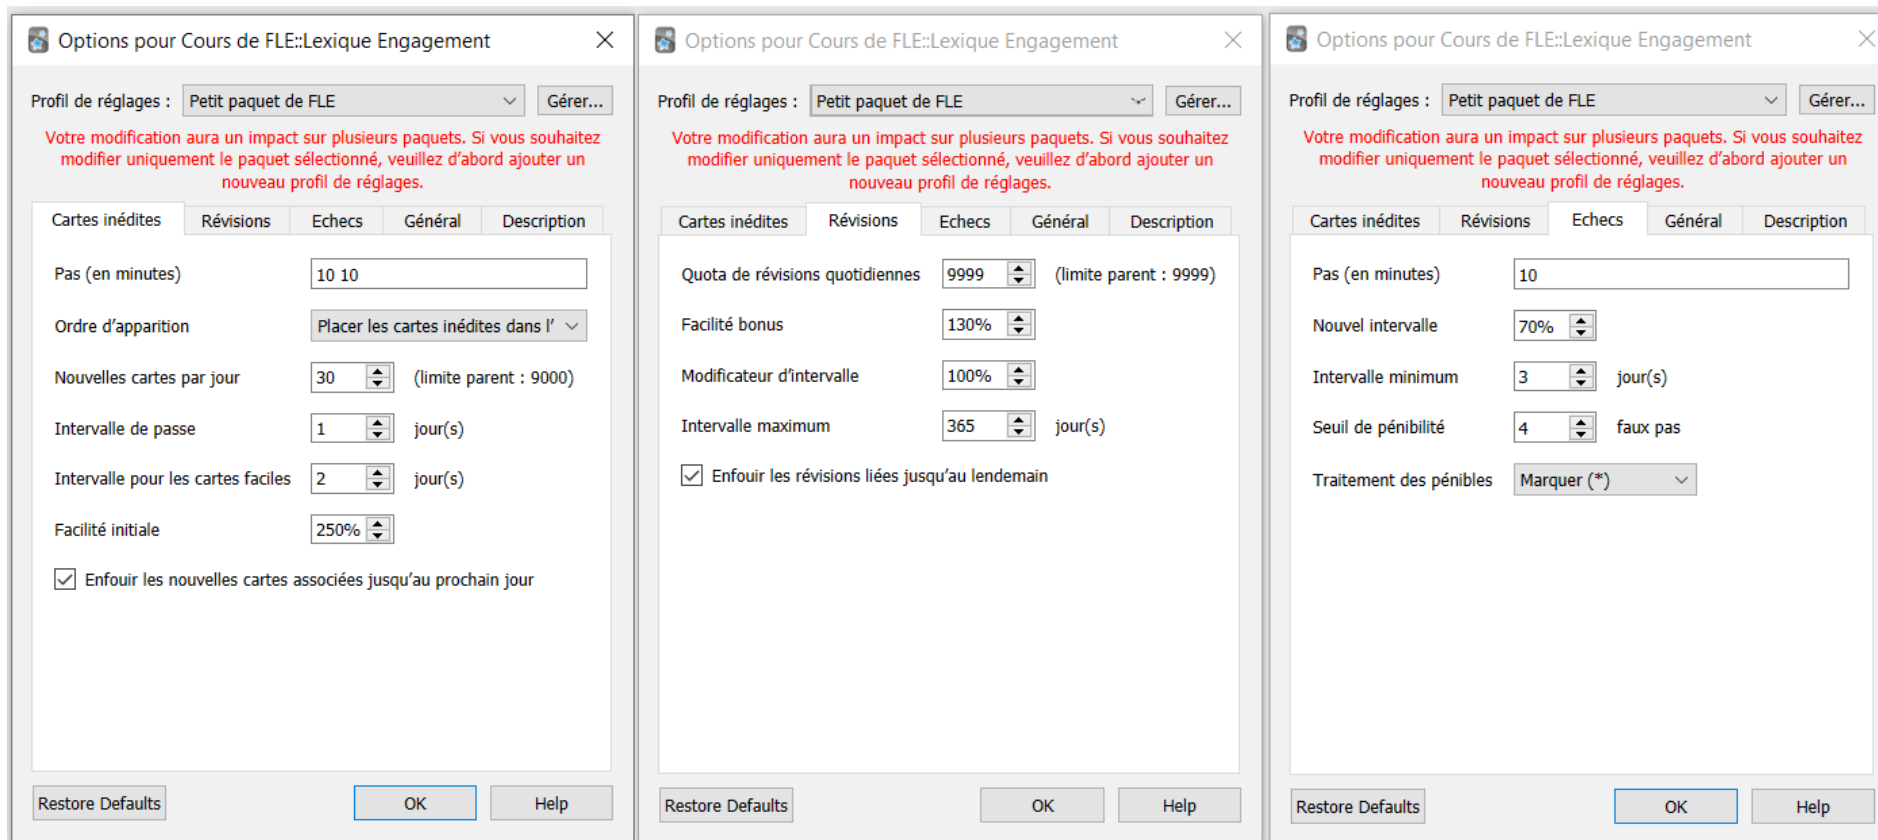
Options pour Cours de FLE::Lexique Engagement

Profil de réglages : Petit paquet de FLE Gérer...

Votre modification aura un impact sur plusieurs paquets. Si vous souhaitez modifier uniquement le paquet sélectionné, veuillez d'abord ajouter un nouveau profil de réglages.

Cartes inédites Révisions Echecs Général Description

Pas (en minutes) 10 10

Ordre d'apparition Placer les cartes inédites dans l'

Nouvelles cartes par jour 30 (limite parent : 9000)

Intervalle de passe 1 jour(s)

Intervalle pour les cartes faciles 2 jour(s)

Facilité initiale 250%

Enfouir les nouvelles cartes associées jusqu'au prochain jour

Restore Defaults OK Help

Options pour Cours de FLE::Lexique Engagement

Profil de réglages : Petit paquet de FLE Gérer...

Votre modification aura un impact sur plusieurs paquets. Si vous souhaitez modifier uniquement le paquet sélectionné, veuillez d'abord ajouter un nouveau profil de réglages.

Cartes inédites Révisions Echecs Général Description

Quota de révisions quotidiennes 9999 (limite parent : 9999)

Facilité bonus 130%

Modificateur d'intervalle 100%

Intervalle maximum 365 jour(s)

Enfouir les révisions liées jusqu'au lendemain

Restore Defaults OK Help

Options pour Cours de FLE::Lexique Engagement

Profil de réglages : Petit paquet de FLE Gérer...

Votre modification aura un impact sur plusieurs paquets. Si vous souhaitez modifier uniquement le paquet sélectionné, veuillez d'abord ajouter un nouveau profil de réglages.

Cartes inédites Révisions Echecs Général Description

Pas (en minutes) 10

Nouvel intervalle 70%

Intervalle minimum 3 jour(s)

Seuil de pénibilité 4 faux pas

Traitement des pénibles Marquer (*)

Restore Defaults OK Help